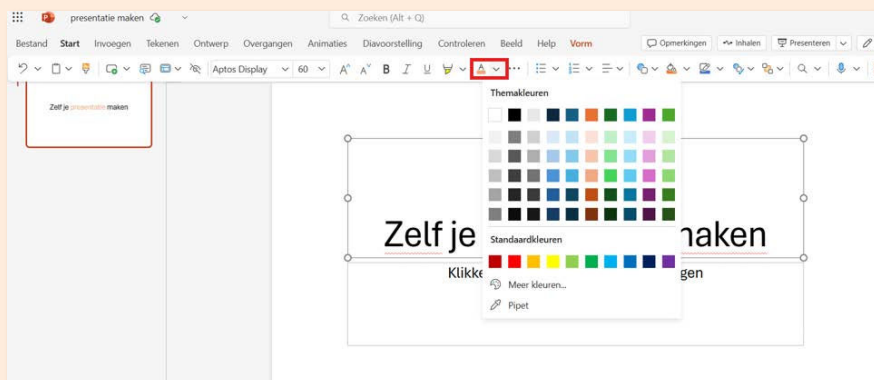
presentatie maken

Zoeken (Alt + Q)

Bestand Start Invoegen Tekenen Ontwerp Overgangen Animaties Diavoorstelling Controleren Beeld Help Vorm

Opmerkingen Inhalen Presenteren

Aptos Display 60

Zelf je presentatie maken

Themakleuren

Standaardkleuren

Meer kleuren...

Pipet

Zelf je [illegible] maken

Klikke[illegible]gen